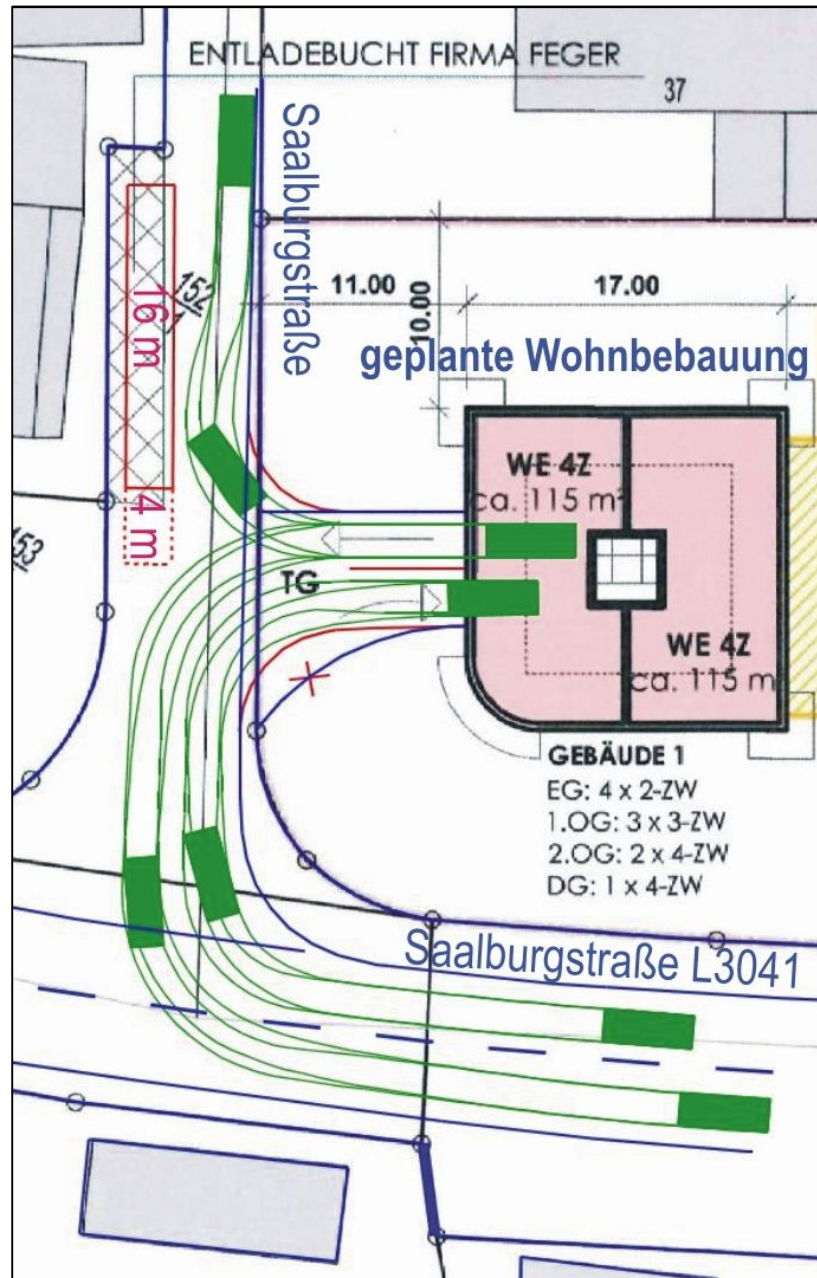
ENTLADEBUCHT FIRMA FEGER

37

Saalburgstraße

11.00

10.00

17.00

16 m

152

4 m

153

geplante Wohnbebauung

WE 4Z
ca. 115 m²

TG

WE 4Z
ca. 115 m

GEBÄUDE 1
EG: 4 x 2-ZW
1.OG: 3 x 3-ZW
2.OG: 2 x 4-ZW
DG: 1 x 4-ZW

Saalburgstraße L3041